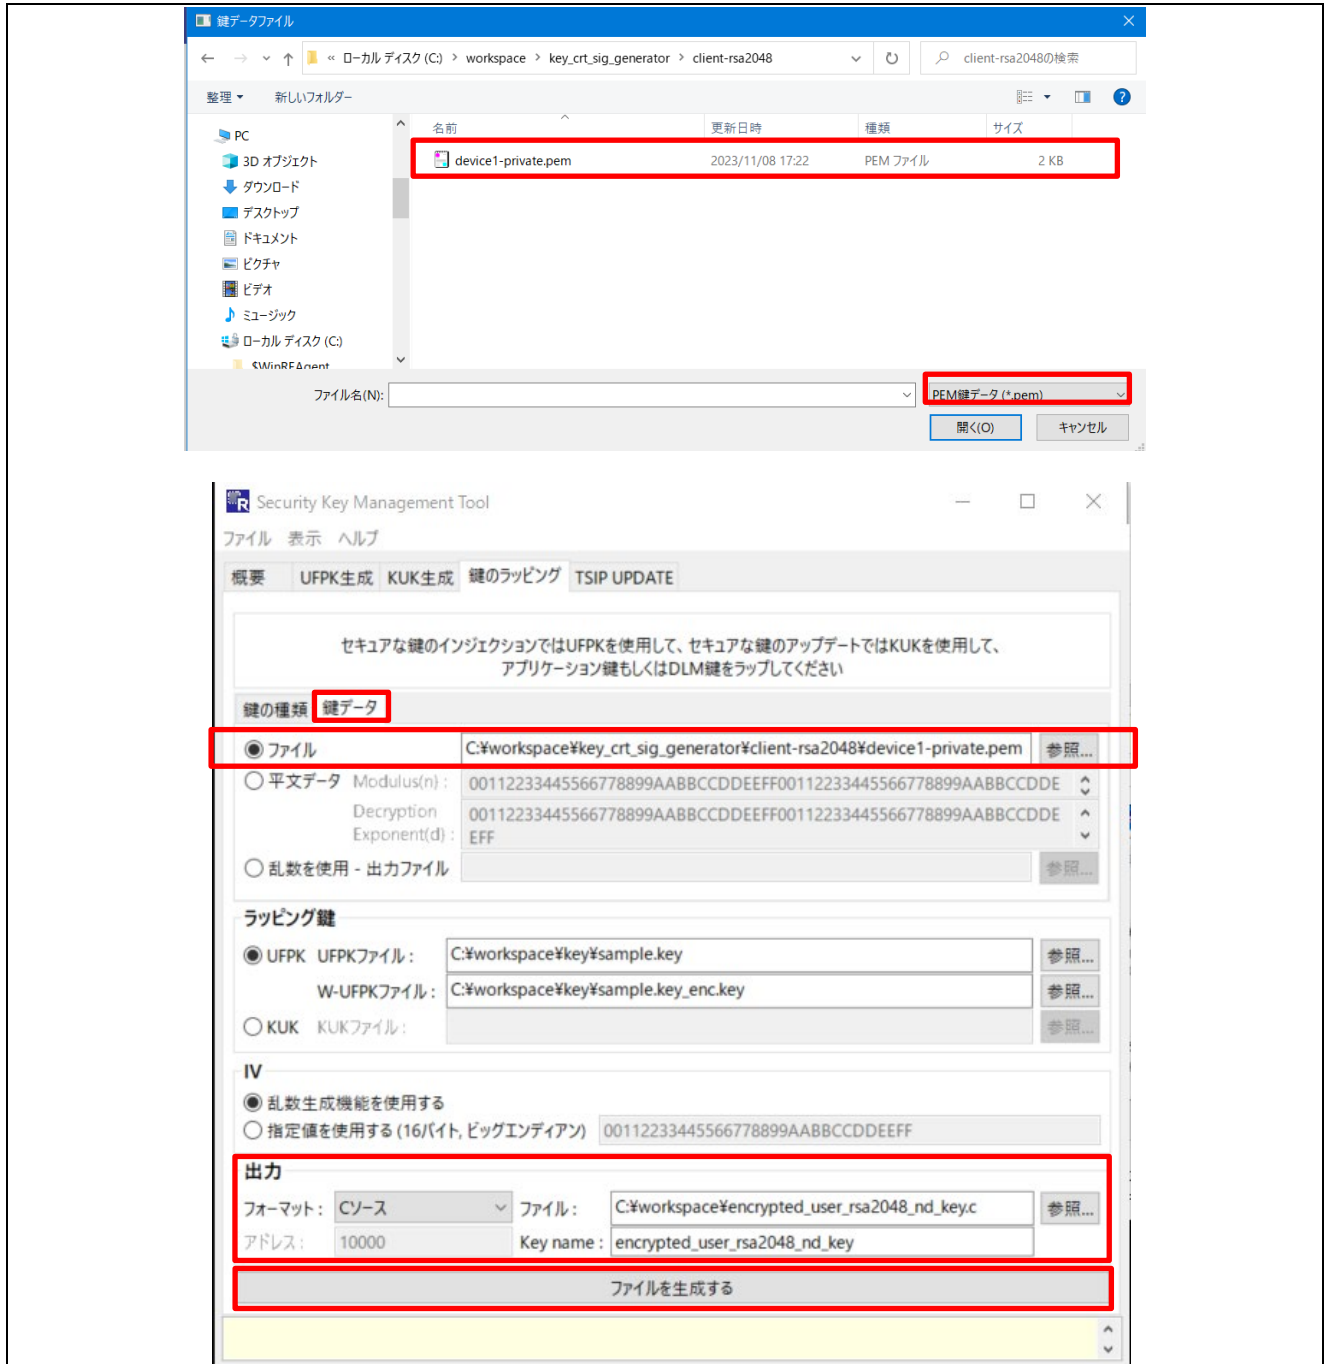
鍵データファイル

« ローカル ディスク (C:) › workspace › key_crt_sig_generator › client-rsa2048

client-rsa2048の検索

整理 ▾ 新しいフォルダー

PC
3D オブジェクト
ダウンロード
デスクトップ
ドキュメント
ピクチャ
ビデオ
ミュージック
ローカル ディスク (C:)
$WinREAgent

| 名前 | 更新日時 | 種類 | サイズ |
|---|---|---|---|
| device1-private.pem | 2023/11/08 17:22 | PEM ファイル | 2 KB |

ファイル名(N):

PEM鍵データ (*.pem)

開く(O) キャンセル

Security Key Management Tool

ファイル 表示 ヘルプ

概要 UFPK生成 KUK生成 鍵のラッピング TSIP UPDATE

セキュアな鍵のインジェクションではUFPKを使用して、セキュアな鍵のアップデートではKUKを使用して、アプリケーション鍵もしくはDLM鍵をラップしてください

鍵の種類 鍵データ

ファイル C:¥workspace¥key_crt_sig_generator¥client-rsa2048¥device1-private.pem 参照...

平文データ Modulus(n) : 00112233445566778899AABBCCDDEEFF00112233445566778899AABBCCDDE

Decryption Exponent(d) : 00112233445566778899AABBCCDDEEFF00112233445566778899AABBCCDDE EFF

乱数を使用 - 出力ファイル 参照...

ラッピング鍵

UFPK UFPKファイル : C:¥workspace¥key¥sample.key 参照...

W-UFPKファイル : C:¥workspace¥key¥sample.key_enc.key 参照...

KUK KUKファイル : 参照...

IV

乱数生成機能を使用する

指定値を使用する (16バイト, ビッグエンディアン) 00112233445566778899AABBCCDDEEFF

出力

フォーマット : Cソース ファイル : C:¥workspace¥encrypted_user_rsa2048_nd_key.c 参照...

アドレス : 10000 Key name : encrypted_user_rsa2048_nd_key

ファイルを生成する